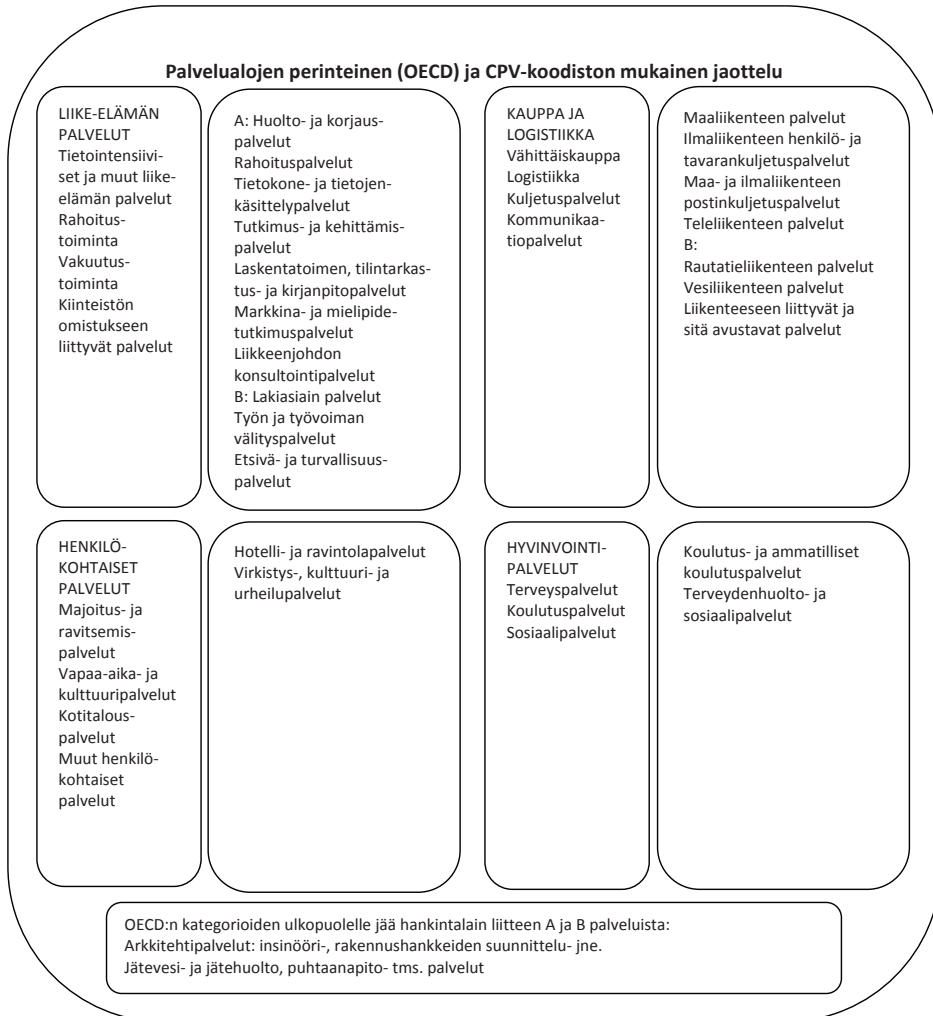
Palvelualojen perinteinen (OECD) ja CPV-koodiston mukainen jaottelu

LIIKE-ELÄMÄN PALVELUT
Tietointensiiviset ja muut liike-elämän palvelut
Rahoitustoiminta
Vakuutustoiminta
Kiinteistön omistukseen liittyvät palvelut

A: Huolto- ja korjauspalvelut
Rahoituspalvelut
Tietokone- ja tietojenkäsittelypalvelut
Tutkimus- ja kehittämispalvelut
Laskentatoimen, tilintarkastus- ja kirjanpitopalvelut
Markkina- ja mielipidetutkimuspalvelut
Liikkeenjohdon konsultointipalvelut
B: Lakiasiain palvelut
Työn ja työvoiman välityspalvelut
Etsivä- ja turvallisuuspalvelut

KAUPPA JA LOGISTIIKKA
Vähittäiskauppa
Logistiikka
Kuljetuspalvelut
Kommunikaatiopalvelut

Maaliikenteen palvelut
Ilmaliikenteen henkilö- ja tavarankuljetuspalvelut
Maa- ja ilmaliikenteen postinkuljetuspalvelut
Teleliikenteen palvelut
B:
Rautatieliikenteen palvelut
Vesiliikenteen palvelut
Liikenteeseen liittyvät ja sitä avustavat palvelut

HENKILÖ-KOHTAISET PALVELUT
Majoitus- ja ravitsemispalvelut
Vapaa-aika- ja kulttuuripalvelut
Kotitalouspalvelut
Muut henkilökohtaiset palvelut

Hotelli- ja ravintolapalvelut
Virkistys-, kulttuuri- ja urheilupalvelut

HYVINVOINTI-PALVELUT
Terveyspalvelut
Koulutuspalvelut
Sosiaalipalvelut

Koulutus- ja ammatilliset koulutuspalvelut
Terveydenhuolto- ja sosiaalipalvelut

OECD:n kategorioiden ulkopuolelle jää hankintalain liitteen A ja B palveluista:
Arkkitehtipalvelut: insinööri-, rakennushankkeiden suunnittelu- jne.
Jätevesi- ja jätehuolto, puhtaanapito- tms. palvelut